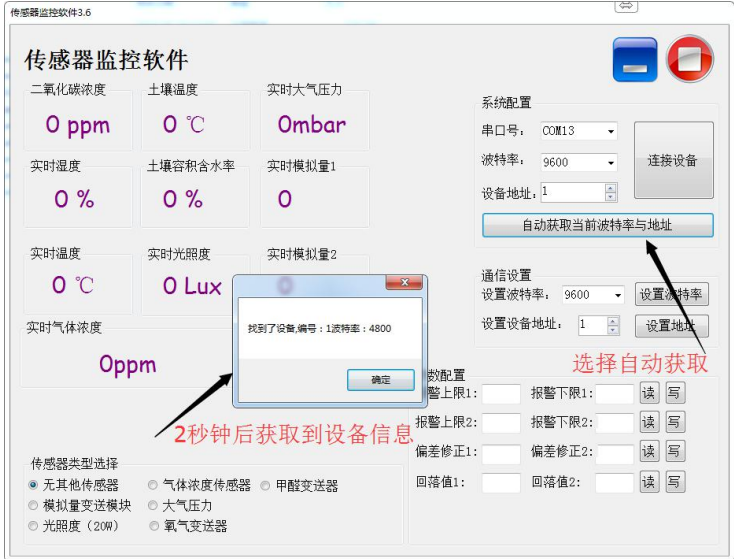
传感器监控软件3.6

传感器监控软件

二氧化碳浓度
0 ppm

土壤温度
0 ℃

实时大气压力
0mbar

实时湿度
0 %

土壤容积含水率
0 %

实时模拟量1
0

实时温度
0 ℃

实时光照度
0 Lux

实时模拟量2
0

实时气体浓度
0ppm

系统配置
串口号: COM13
波特率: 9600
设备地址: 1
连接设备
自动获取当前波特率与地址

通信设置
设置波特率: 9600
设置波特率
设置设备地址: 1
设置地址

选择自动获取

找到了设备,编号：1波特率：4800
确定

2秒钟后获取到设备信息

数配置
警上限1:
报警下限1:
读
写
报警上限2:
报警下限2:
读
写
偏差修正1:
偏差修正2:
读
写
回落值1:
回落值2:
读
写

传感器类型选择
无其他传感器
气体浓度传感器
甲醛变送器
模拟量变送模块
大气压力
光照度 (20W)
氧气变送器